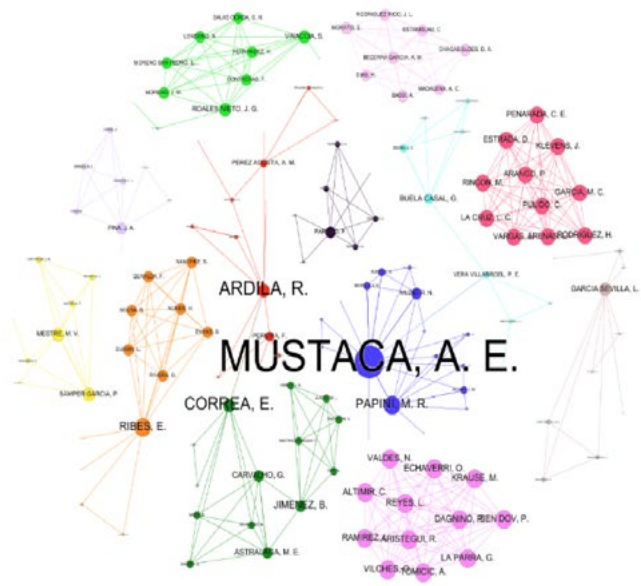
SALAS DERGA, S. R.
LORENZO, S.
URACCA, B.
FERNÁNDEZ, H.
MORENO EXPRESSO, S.
CONTRERAS, F.
ROALES NIETO, J. G.
RODRIGUEZ RIOS, J. L.
MONTES, S.
ESTANISLAO
OVAGUEROS, D. L.
BECERRA GARCIA, A. M.
BASS, A.
MAGALENA, A. C.
PEREZ ACOSTA, A. M.
PENARANDA, C. E.
ESTRADA, D.
KLEVENS, J.
ARANGO, P.
RINCON, M.
GARCIA, M. C.
PULIDO, C.
LA CRUZ, L. C.
VARGAS, ARENAS
RODRIGUEZ, H.
BUELA CASAL, G.
PINA, J. A.
VERA VILLARROEL, P. E.
GARCIA SEVILLA, L.
ARDILA, R.
MESTRE, M. V.
SAMPER GARCIA, P.
MUSTACA, A. E.
PAPINI, M. R.
CORREA, E.
RIBES, E.
CARVALHO, G.
JIMENEZ, B.
ASTRALENA, M. E.
VALDES, N.
ECHAVERRI, O.
KRAUSE, M.
ALTIMIR, C.
REYES, L.
DAGNINO, P.
BEN DOV, P.
RAMIREZ
ARISTEGUI, R.
LA PARRA, G.
VILCHES
TOMICIC, A.